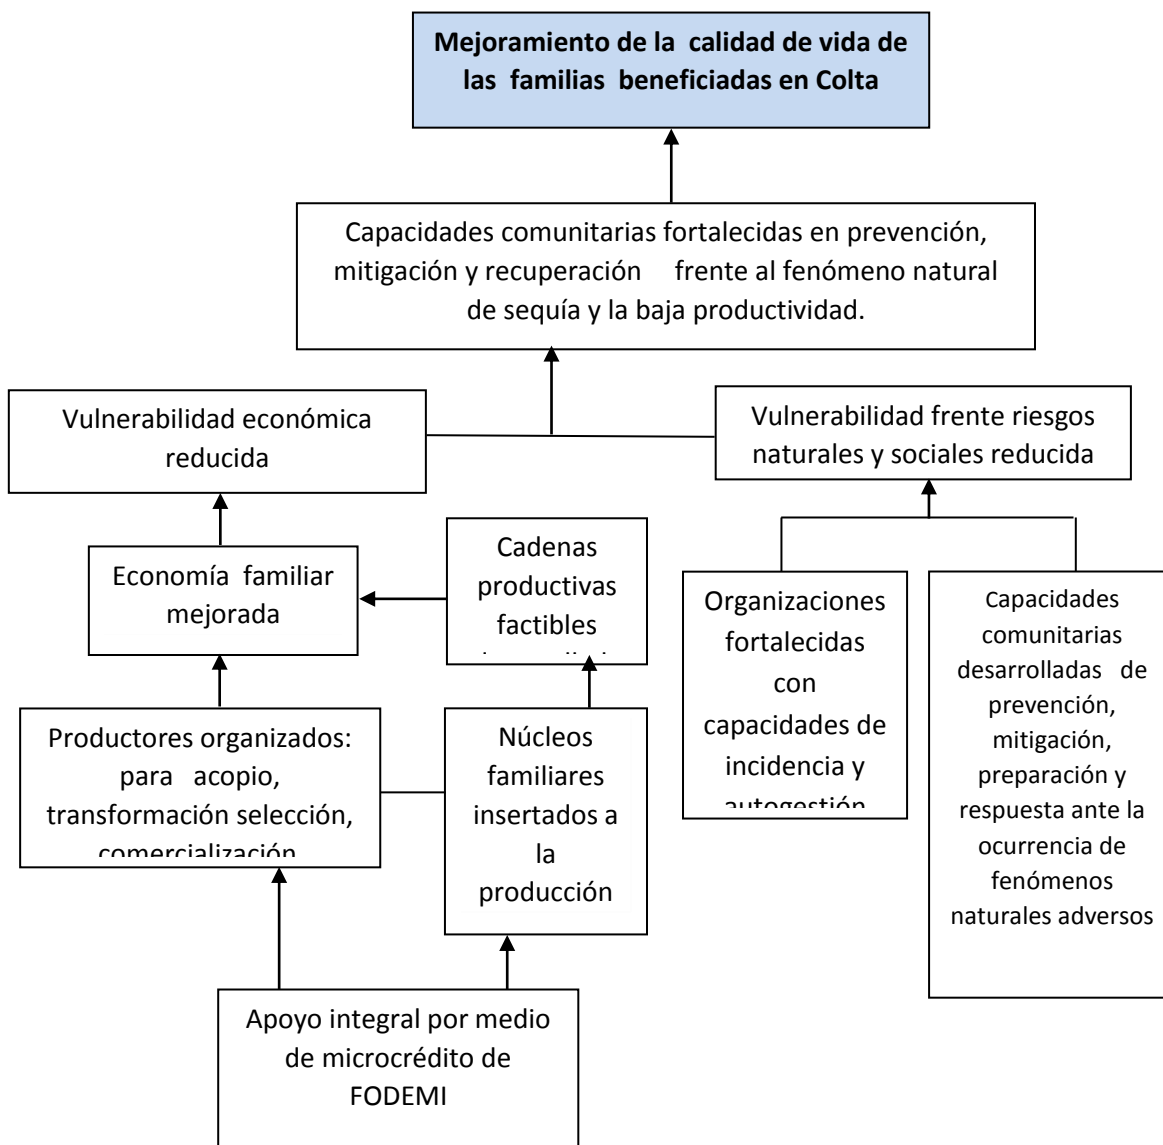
Mejoramiento de la calidad de vida de las familias beneficiadas en Colta

Capacidades comunitarias fortalecidas en prevención, mitigación y recuperación frente al fenómeno natural de sequía y la baja productividad.

Vulnerabilidad económica reducida

Vulnerabilidad frente riesgos naturales y sociales reducida

Economía familiar mejorada

Cadenas productivas factibles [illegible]

Organizaciones fortalecidas con capacidades de incidencia y autogestión

Capacidades comunitarias desarrolladas de prevención, mitigación, preparación y respuesta ante la ocurrencia de fenómenos naturales adversos

Productores organizados: para acopio, transformación selección, comercialización

Núcleos familiares insertados a la producción

Apoyo integral por medio de microcrédito de FODEMI